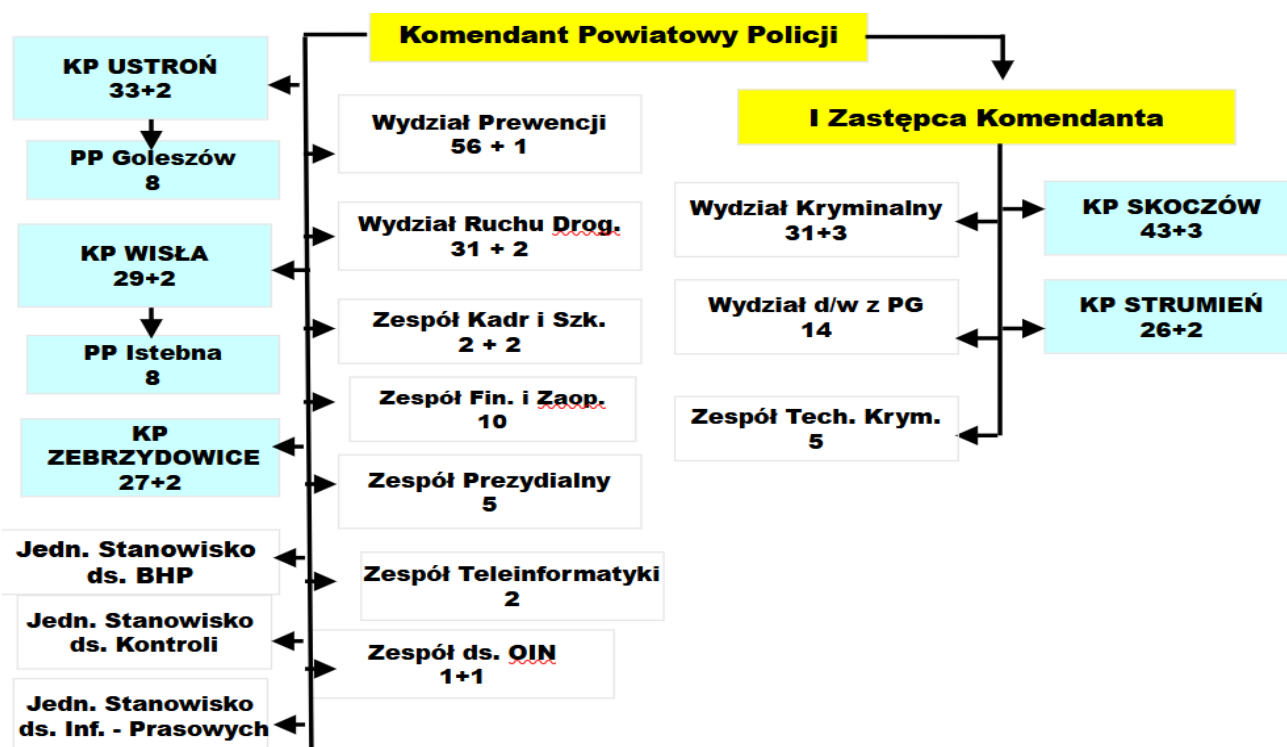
Komendant Powiatowy Policji

KP USTROŃ
33+2

PP Goleszów
8

KP WISŁA
29+2

PP Istebna
8

KP ZEBRZYDOWICE
27+2

Jedn. Stanowisko ds. BHP

Jedn. Stanowisko ds. Kontroli

Jedn. Stanowisko ds. Inf. - Prasowych

Wydział Prewencji
56 + 1

Wydział Ruchu Drog.
31 + 2

Zespół Kadr i Szk.
2 + 2

Zespół Fin. i Zaop.
10

Zespół Prezydialny
5

Zespół Teleinformatyki
2

Zespół ds. OIN
1+1

I Zastępca Komendanta

Wydział Kryminalny
31+3

Wydział d/w z PG
14

Zespół Tech. Krym.
5

KP SKOCZÓW
43+3

KP STRUMIEŃ
26+2